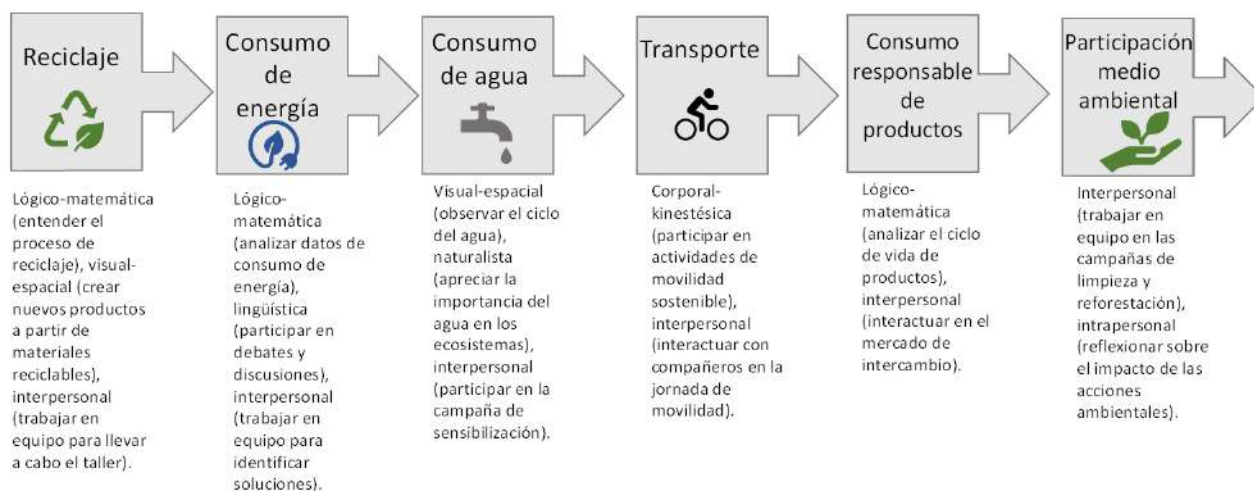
Reciclaje

Lógico-matemática (entender el proceso de reciclaje), visual-espacial (crear nuevos productos a partir de materiales reciclables), interpersonal (trabajar en equipo para llevar a cabo el taller).

Consumo de energía

Lógico-matemática (analizar datos de consumo de energía), lingüística (participar en debates y discusiones), interpersonal (trabajar en equipo para identificar soluciones).

Consumo de agua

Visual-espacial (observar el ciclo del agua), naturalista (apreciar la importancia del agua en los ecosistemas), interpersonal (participar en la campaña de sensibilización).

Transporte

Corporal-kinestésica (participar en actividades de movilidad sostenible), interpersonal (interactuar con compañeros en la jornada de movilidad).

Consumo responsable de productos

Lógico-matemática (analizar el ciclo de vida de productos), interpersonal (interactuar en el mercado de intercambio).

Participación medio ambiental

Interpersonal (trabajar en equipo en las campañas de limpieza y reforestación), intrapersonal (reflexionar sobre el impacto de las acciones ambientales).